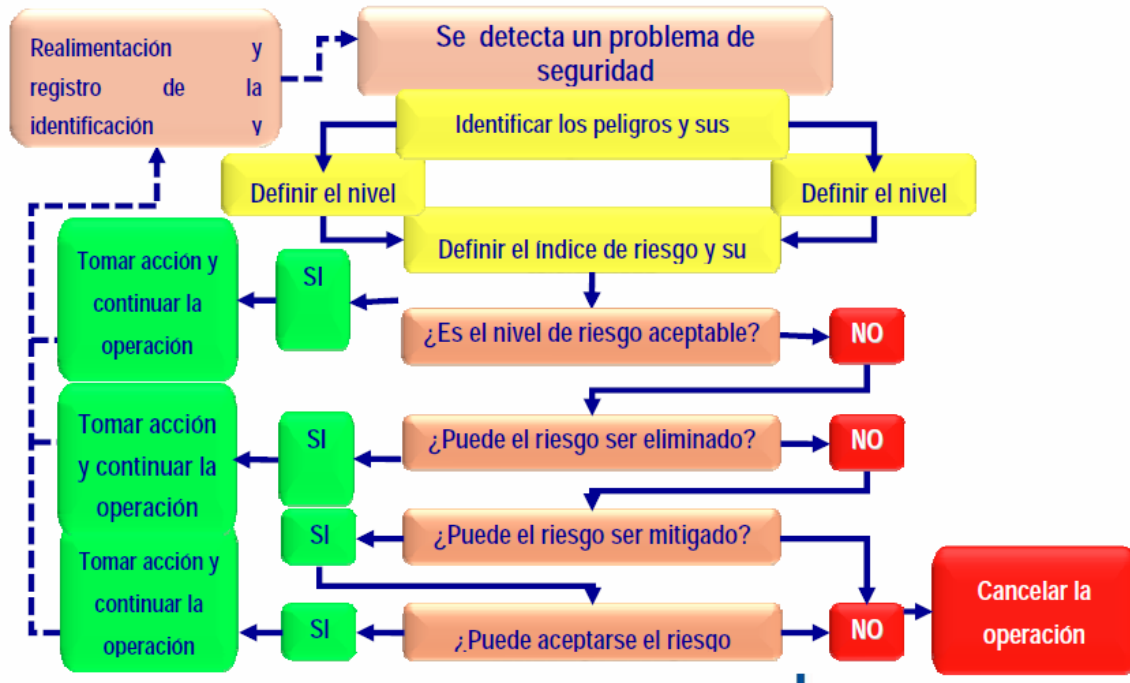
Realimentación y registro de la identificación y

Se detecta un problema de seguridad

Identificar los peligros y sus

Definir el nivel

Definir el nivel

Definir el índice de riesgo y su

Tomar acción y continuar la operación

SI

¿Es el nivel de riesgo aceptable?

NO

Tomar acción y continuar la operación

SI

¿Puede el riesgo ser eliminado?

NO

SI

¿Puede el riesgo ser mitigado?

Tomar acción y continuar la operación

SI

¿Puede aceptarse el riesgo

NO

Cancelar la operación